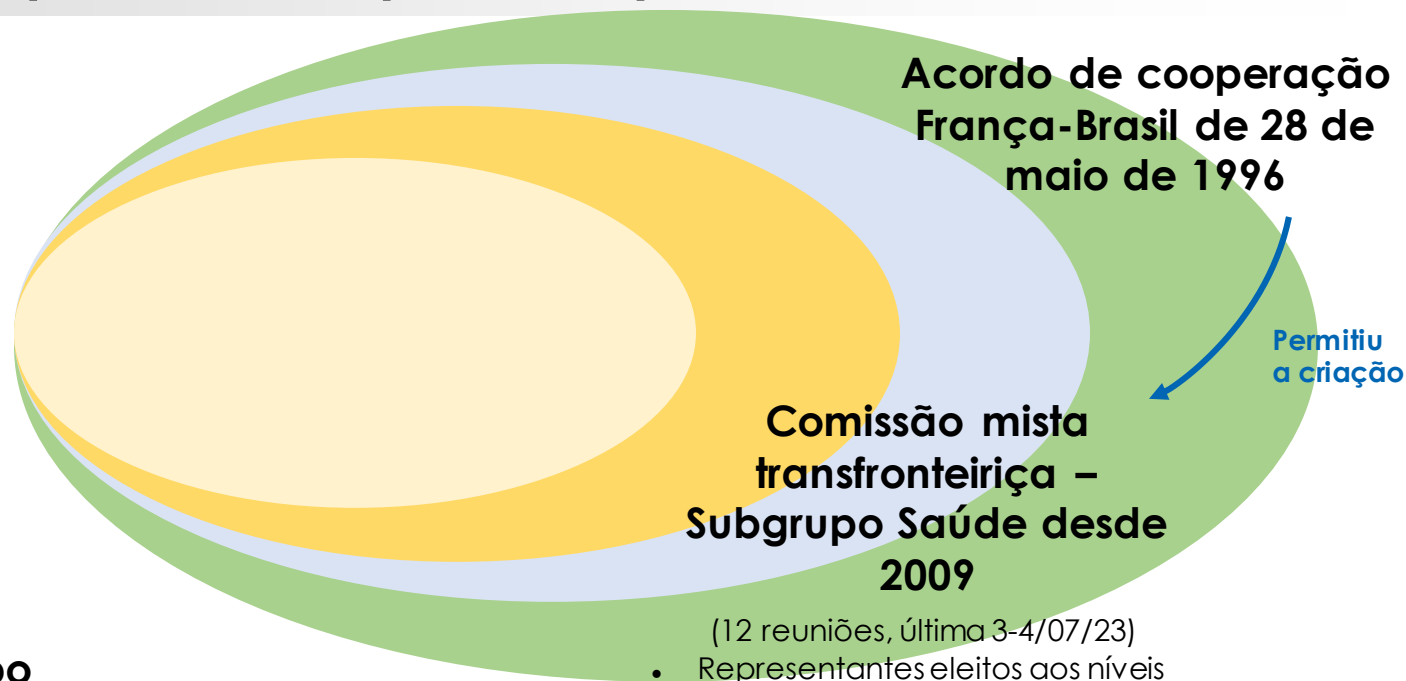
Acordo de cooperação França-Brasil de 28 de maio de 1996

Permitiu a criação

Comissão mista transfronteiriça – Subgrupo Saúde desde 2009

(12 reuniões, última 3-4/07/23)

• Representantes eleitos aos níveis

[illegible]